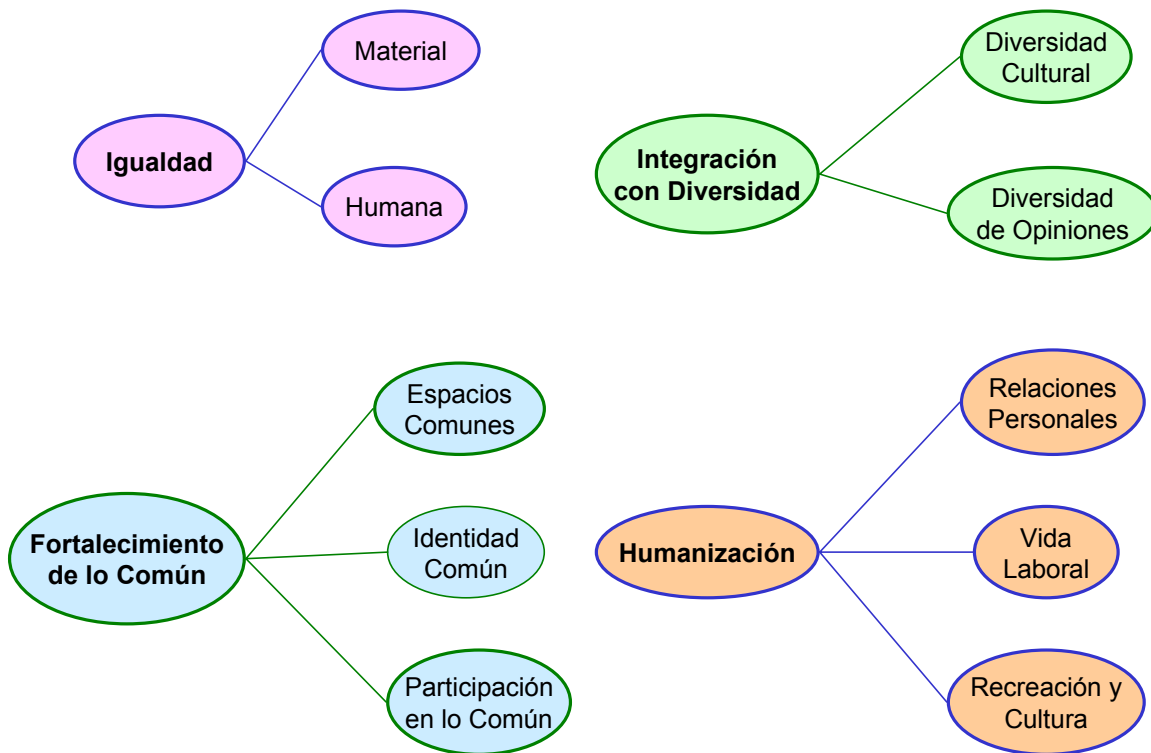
Igualdad

Material

Humana

Integración con Diversidad

Diversidad Cultural

Diversidad de Opiniones

Fortalecimiento de lo Común

Espacios Comunes

Identidad Común

Participación en lo Común

Humanización

Relaciones Personales

Vida Laboral

Recreación y Cultura